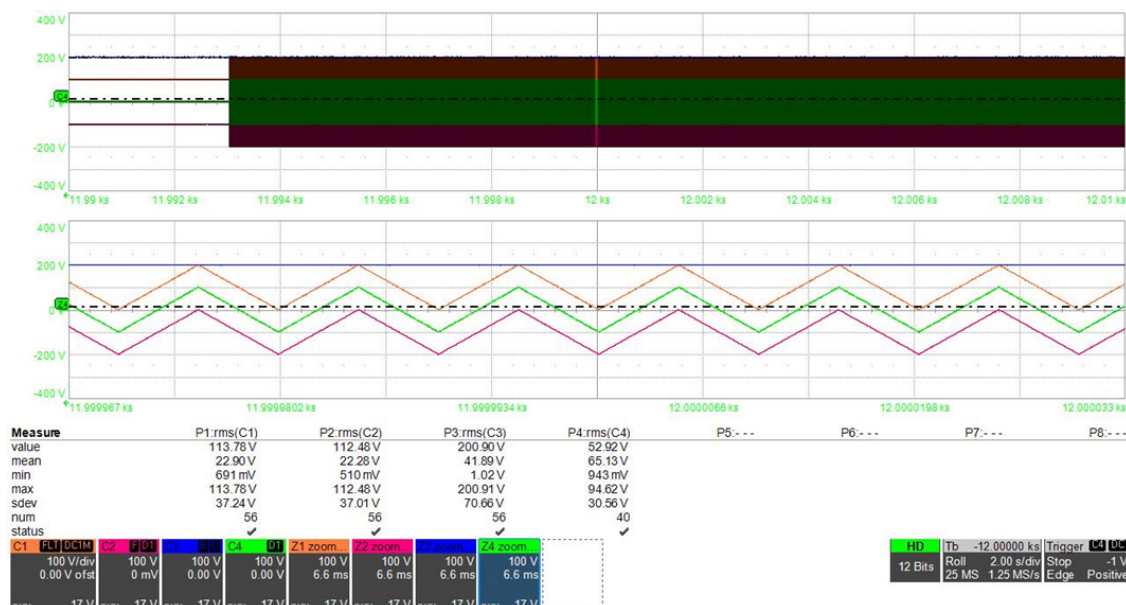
400 V
200 V
C4
0
-200 V
-400 V
11.99 ks
11.992 ks
11.994 ks
11.996 ks
11.998 ks
12 ks
12.002 ks
12.004 ks
12.006 ks
12.008 ks
12.01 ks

400 V
200 V
Z4
0
-200 V
-400 V
11.999967 ks
11.9999802 ks
11.9999934 ks
12.0000066 ks
12.0000198 ks
12.000033 ks

| Measure | P1:rms(C1) | P2:rms(C2) | P3:rms(C3) | P4:rms(C4) | P5:- - - | P6:- - - | P7:- - - | P8:- - - |
|---|---|---|---|---|---|---|---|---|
| value | 113.78 V | 112.48 V | 200.90 V | 52.92 V | | | | |
| mean | 22.90 V | 22.28 V | 41.89 V | 65.13 V | | | | |
| min | 691 mV | 510 mV | 1.02 V | 943 mV | | | | |
| max | 113.78 V | 112.48 V | 200.91 V | 94.62 V | | | | |
| sdev | 37.24 V | 37.01 V | 70.66 V | 30.56 V | | | | |
| num | 56 | 56 | 56 | 40 | | | | |
| status | ✔ | ✔ | ✔ | ✔ | | | | |

C1 FLT DC1M 100 V/div 0.00 V ofst
C2 F D1 100 V 0 mV
C3 F D1 100 V 0.00 V
C4 D1 100 V 0.00 V
Z1 zoom 100 V 6.6 ms
Z2 zoom 100 V 6.6 ms
Z3 zoom 100 V 6.6 ms
Z4 zoom 100 V 6.6 ms
17 V 17 V 17 V 17 V 17 V 17 V 17 V 17 V

HD 12 Bits
Tb -12.00000 ks Roll 2.00 s/div 25 MS 1.25 MS/s
Trigger C4 DC Stop -1 V Edge Positive